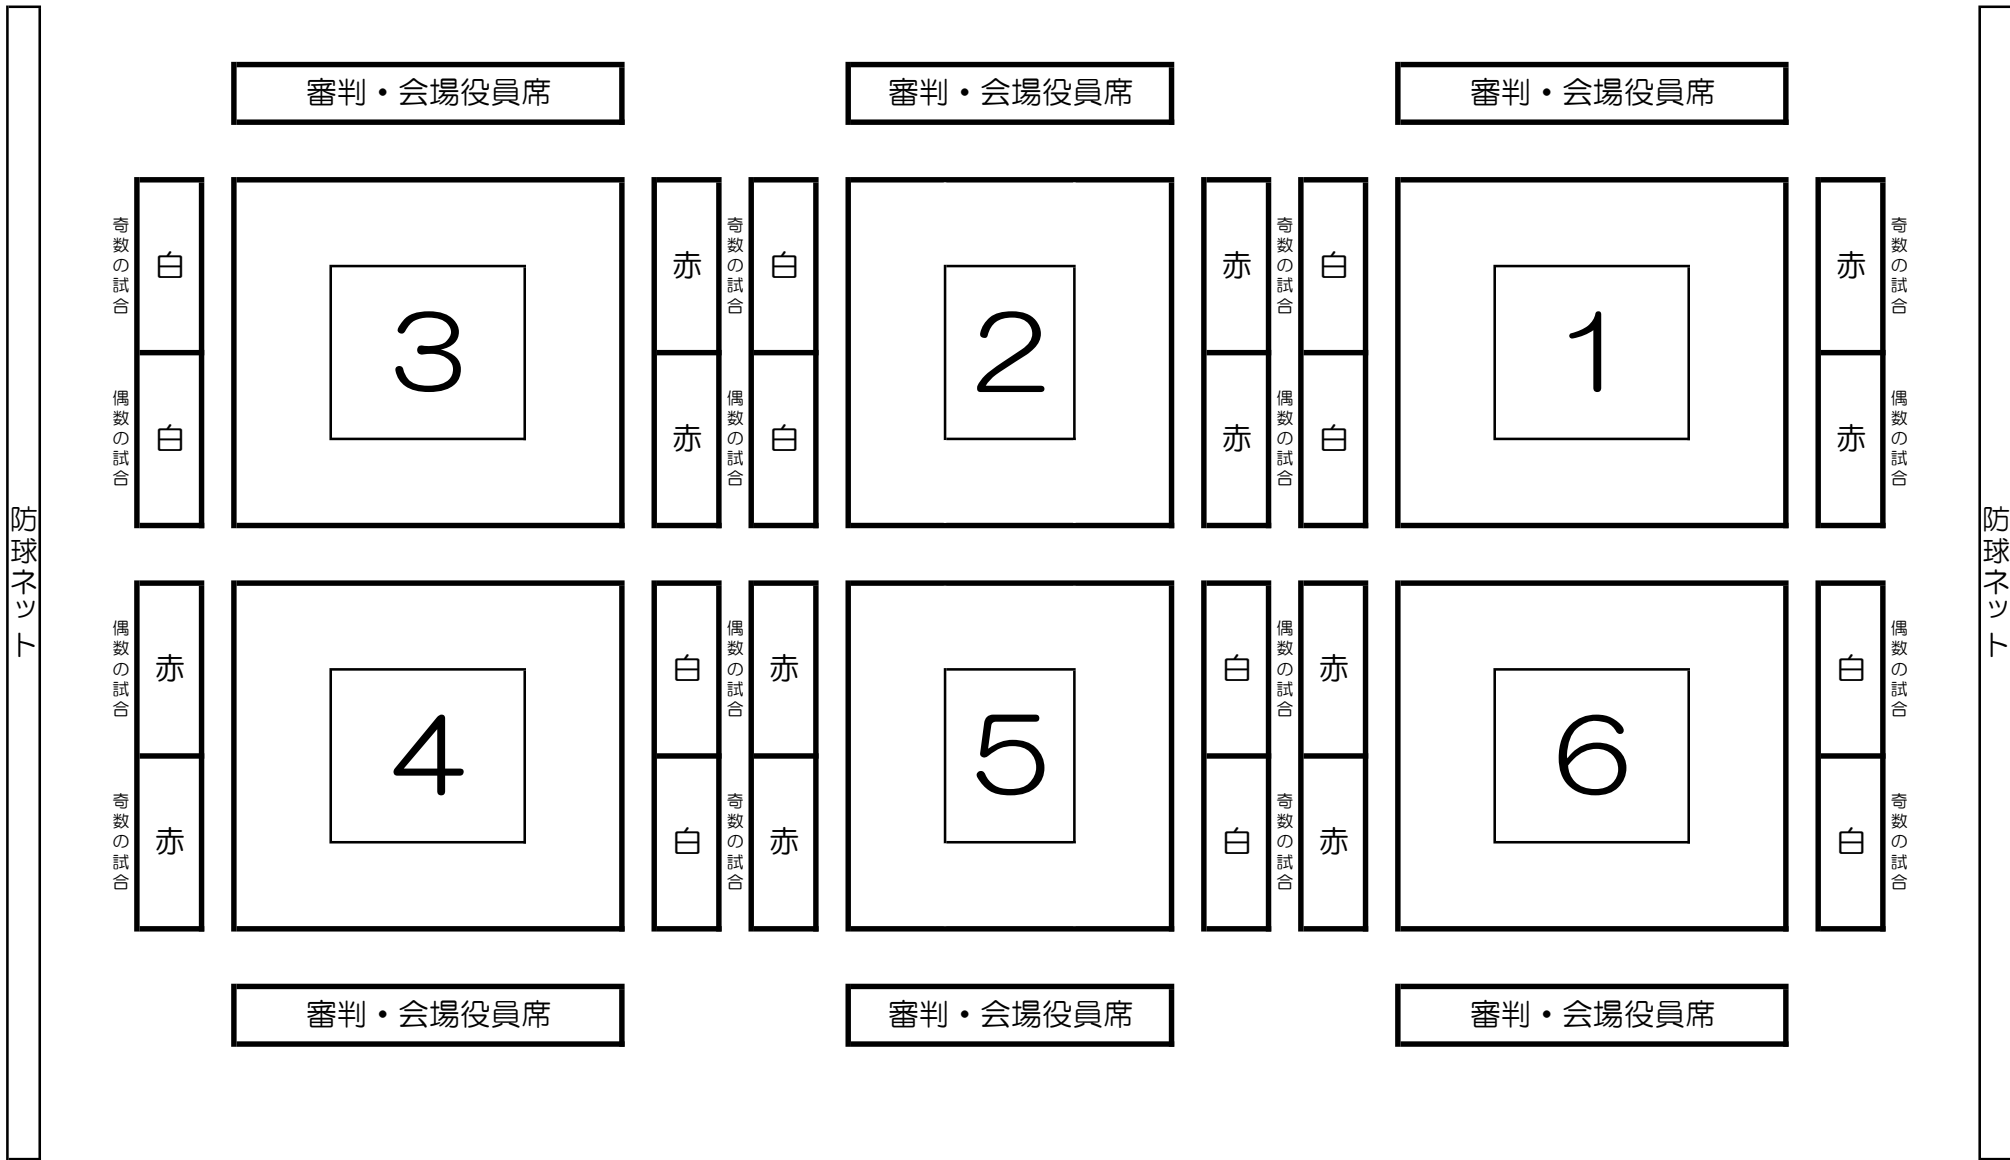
防球ネット

審判・会場役員席

審判・会場役員席

審判・会場役員席

奇数の試合
白
偶数の試合
白

3

赤
赤
奇数の試合
偶数の試合
白
白

2

赤
赤
奇数の試合
偶数の試合
白
白

1

赤
赤
奇数の試合
偶数の試合

偶数の試合
赤
奇数の試合
赤

4

白
白
偶数の試合
奇数の試合
赤
赤

5

白
白
偶数の試合
奇数の試合
赤
赤

6

白
白
偶数の試合
奇数の試合

審判・会場役員席

審判・会場役員席

審判・会場役員席

防球ネット